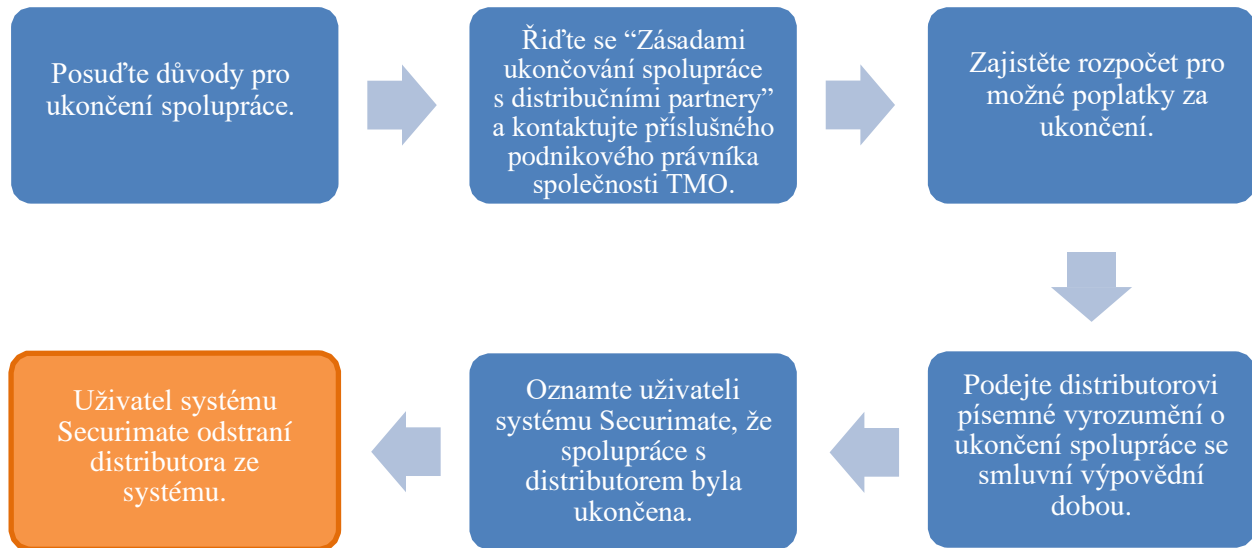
Posuďte důvody pro ukončení spolupráce.

Řiďte se “Zásadami ukončování spolupráce s distribučními partnery” a kontaktujte příslušného podnikového právníka společnosti TMO.

Zajistěte rozpočet pro možné poplatky za ukončení.

Podejte distributorovi písemné vyrozumění o ukončení spolupráce se smluvní výpovědní dobou.

Oznamte uživateli systému Securimate, že spolupráce s distributorem byla ukončena.

Uživatel systému Securimate odstraní distributora ze systému.